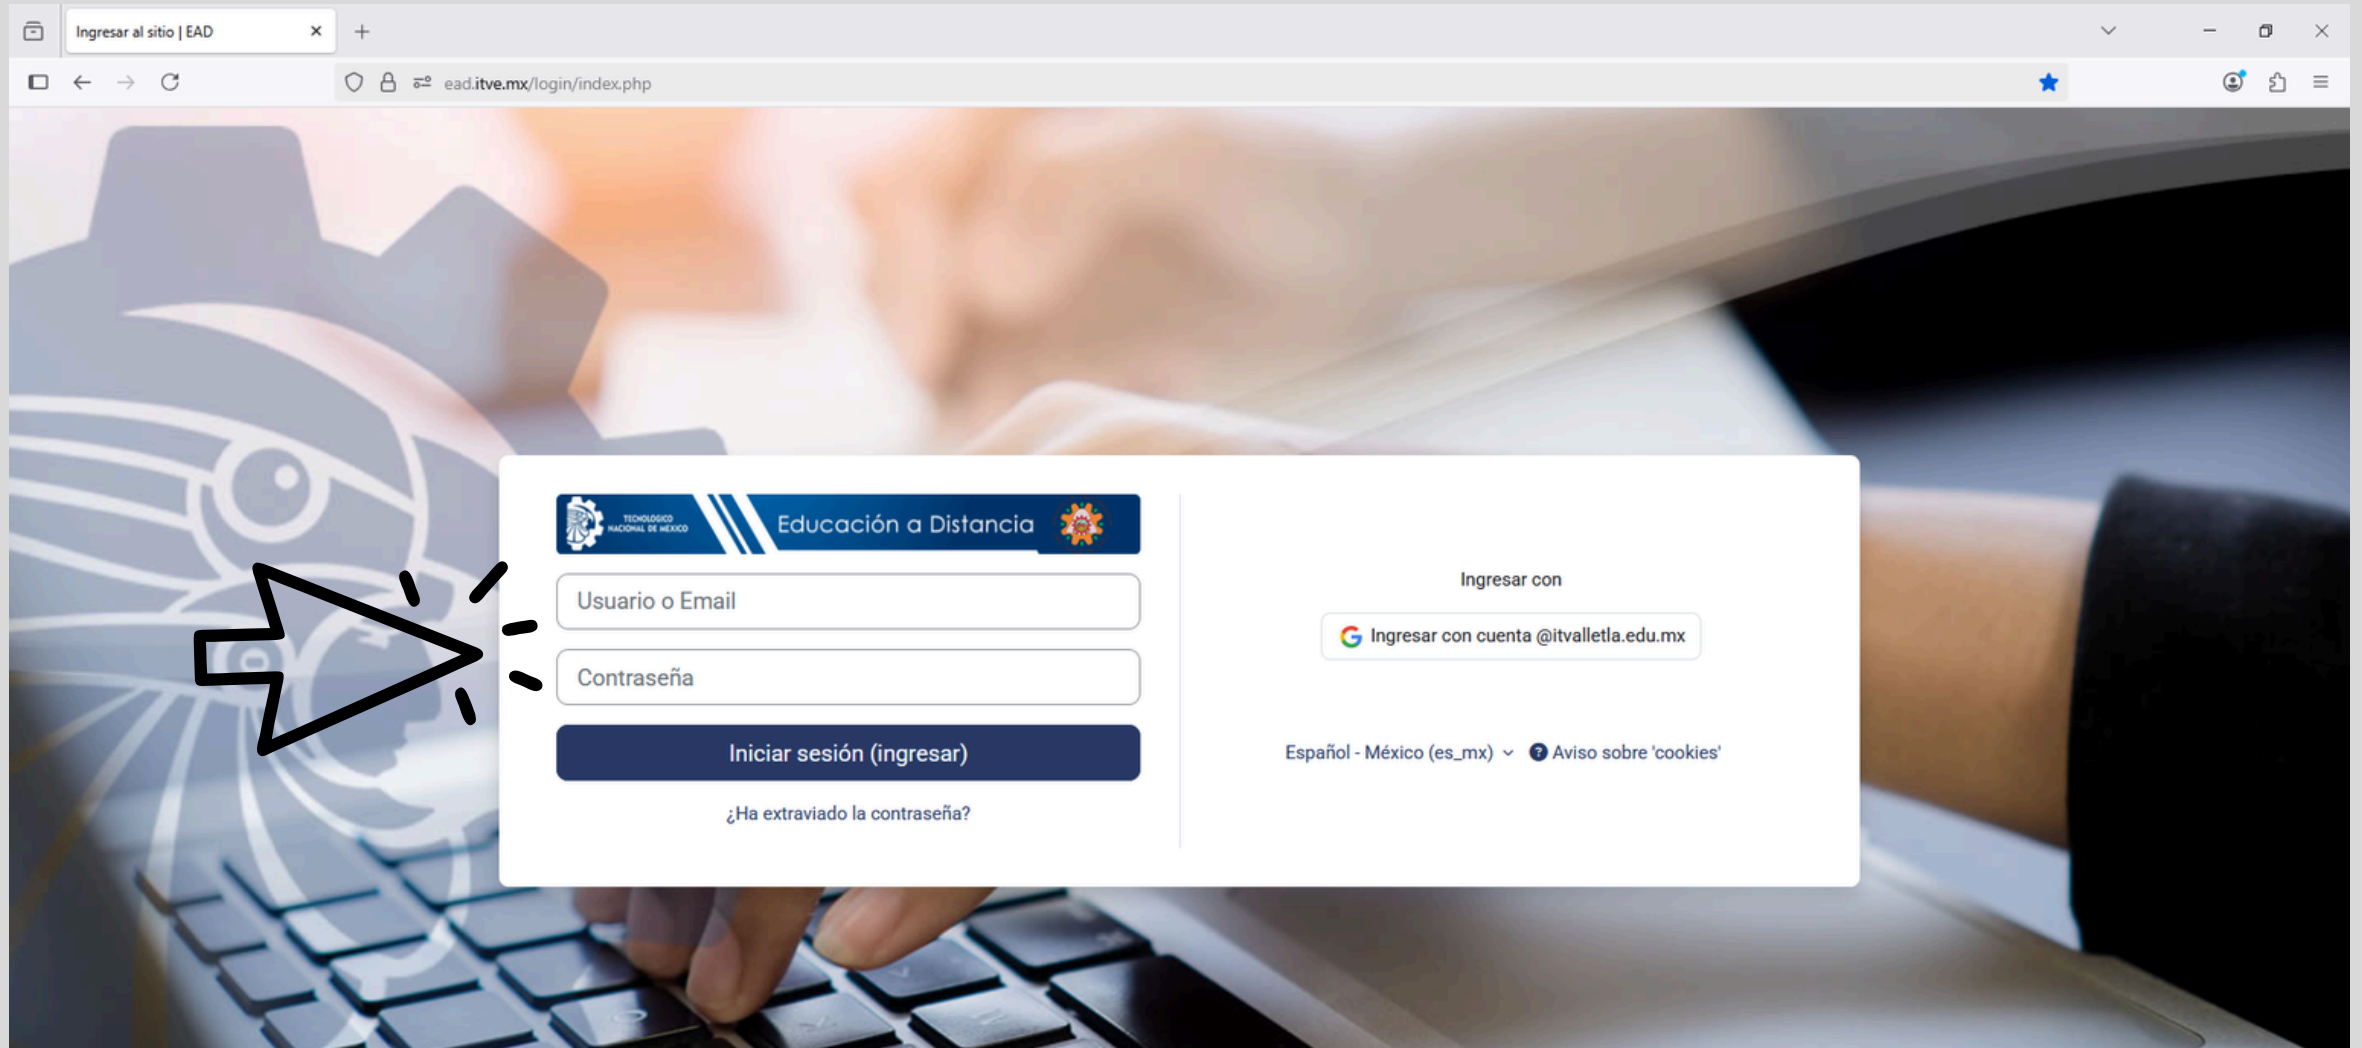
Ingresar al sitio | EAD

ead.itve.mx/login/index.php

TECNOLÓGICO NACIONAL DE MÉXICO

Educación a Distancia

Usuario o Email

Contraseña

Iniciar sesión (ingresar)

¿Ha extraviado la contraseña?

Ingresar con

Ingresar con cuenta @itvalletla.edu.mx

Español - México (es_mx)

Aviso sobre 'cookies'